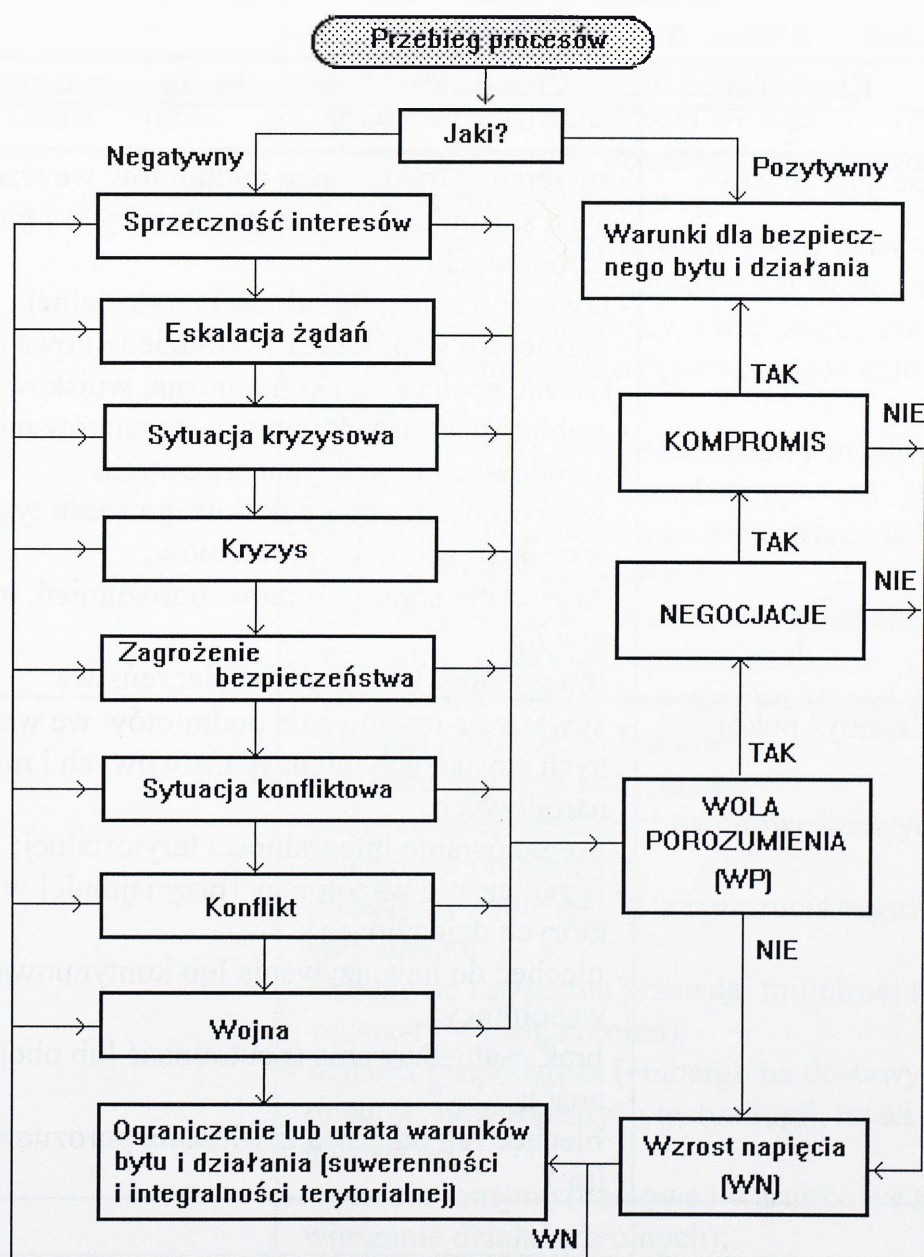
Przebieg procesów

Jaki?

Negatywny

Pozytywny

Sprzeczność interesów

Warunki dla bezpiecznego bytu i działania

Eskalacja żądań

TAK

Sytuacja kryzysowa

KOMPROMIS

NIE

TAK

Kryzys

NEGOCJACJE

NIE

Zagrożenie bezpieczeństwa

TAK

Sytuacja konfliktowa

WOLA POROZUMIENIA (WP)

Konflikt

NIE

Wojna

Ograniczenie lub utrata warunków bytu i działania (suwerenności i integralności terytorialnej)

Wzrost napięcia (WN)

WN